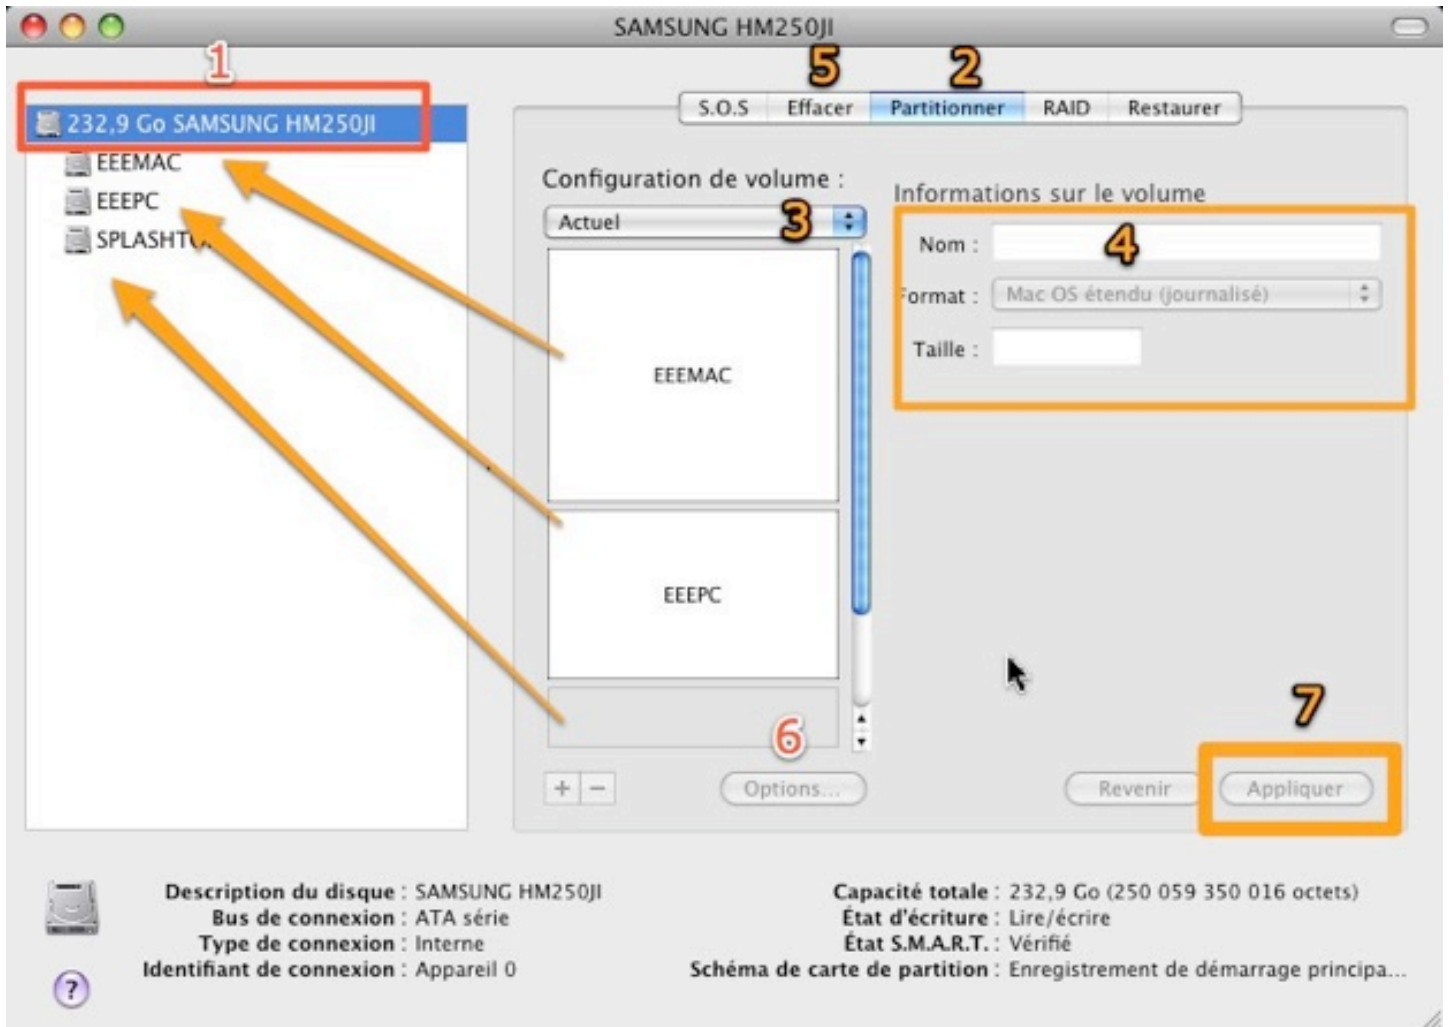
SAMSUNG HM250JI

1

232,9 Go SAMSUNG HM250JI
EEEMAC
EEEPC
SPLASHT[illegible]

5 2

S.O.S Effacer Partitionner RAID Restaurer

Configuration de volume :

Actuel 3

EEEMAC

EEEPC

Informations sur le volume

Nom : 4

Format : Mac OS étendu (journalisé)

Taille :

6

+ − Options...

7

Revenir Appliquer

Description du disque : SAMSUNG HM250JI
Bus de connexion : ATA série
Type de connexion : Interne
Identifiant de connexion : Appareil 0

Capacité totale : 232,9 Go (250 059 350 016 octets)
État d'écriture : Lire/écrire
État S.M.A.R.T. : Vérifié
Schéma de carte de partition : Enregistrement de démarrage principa...

?